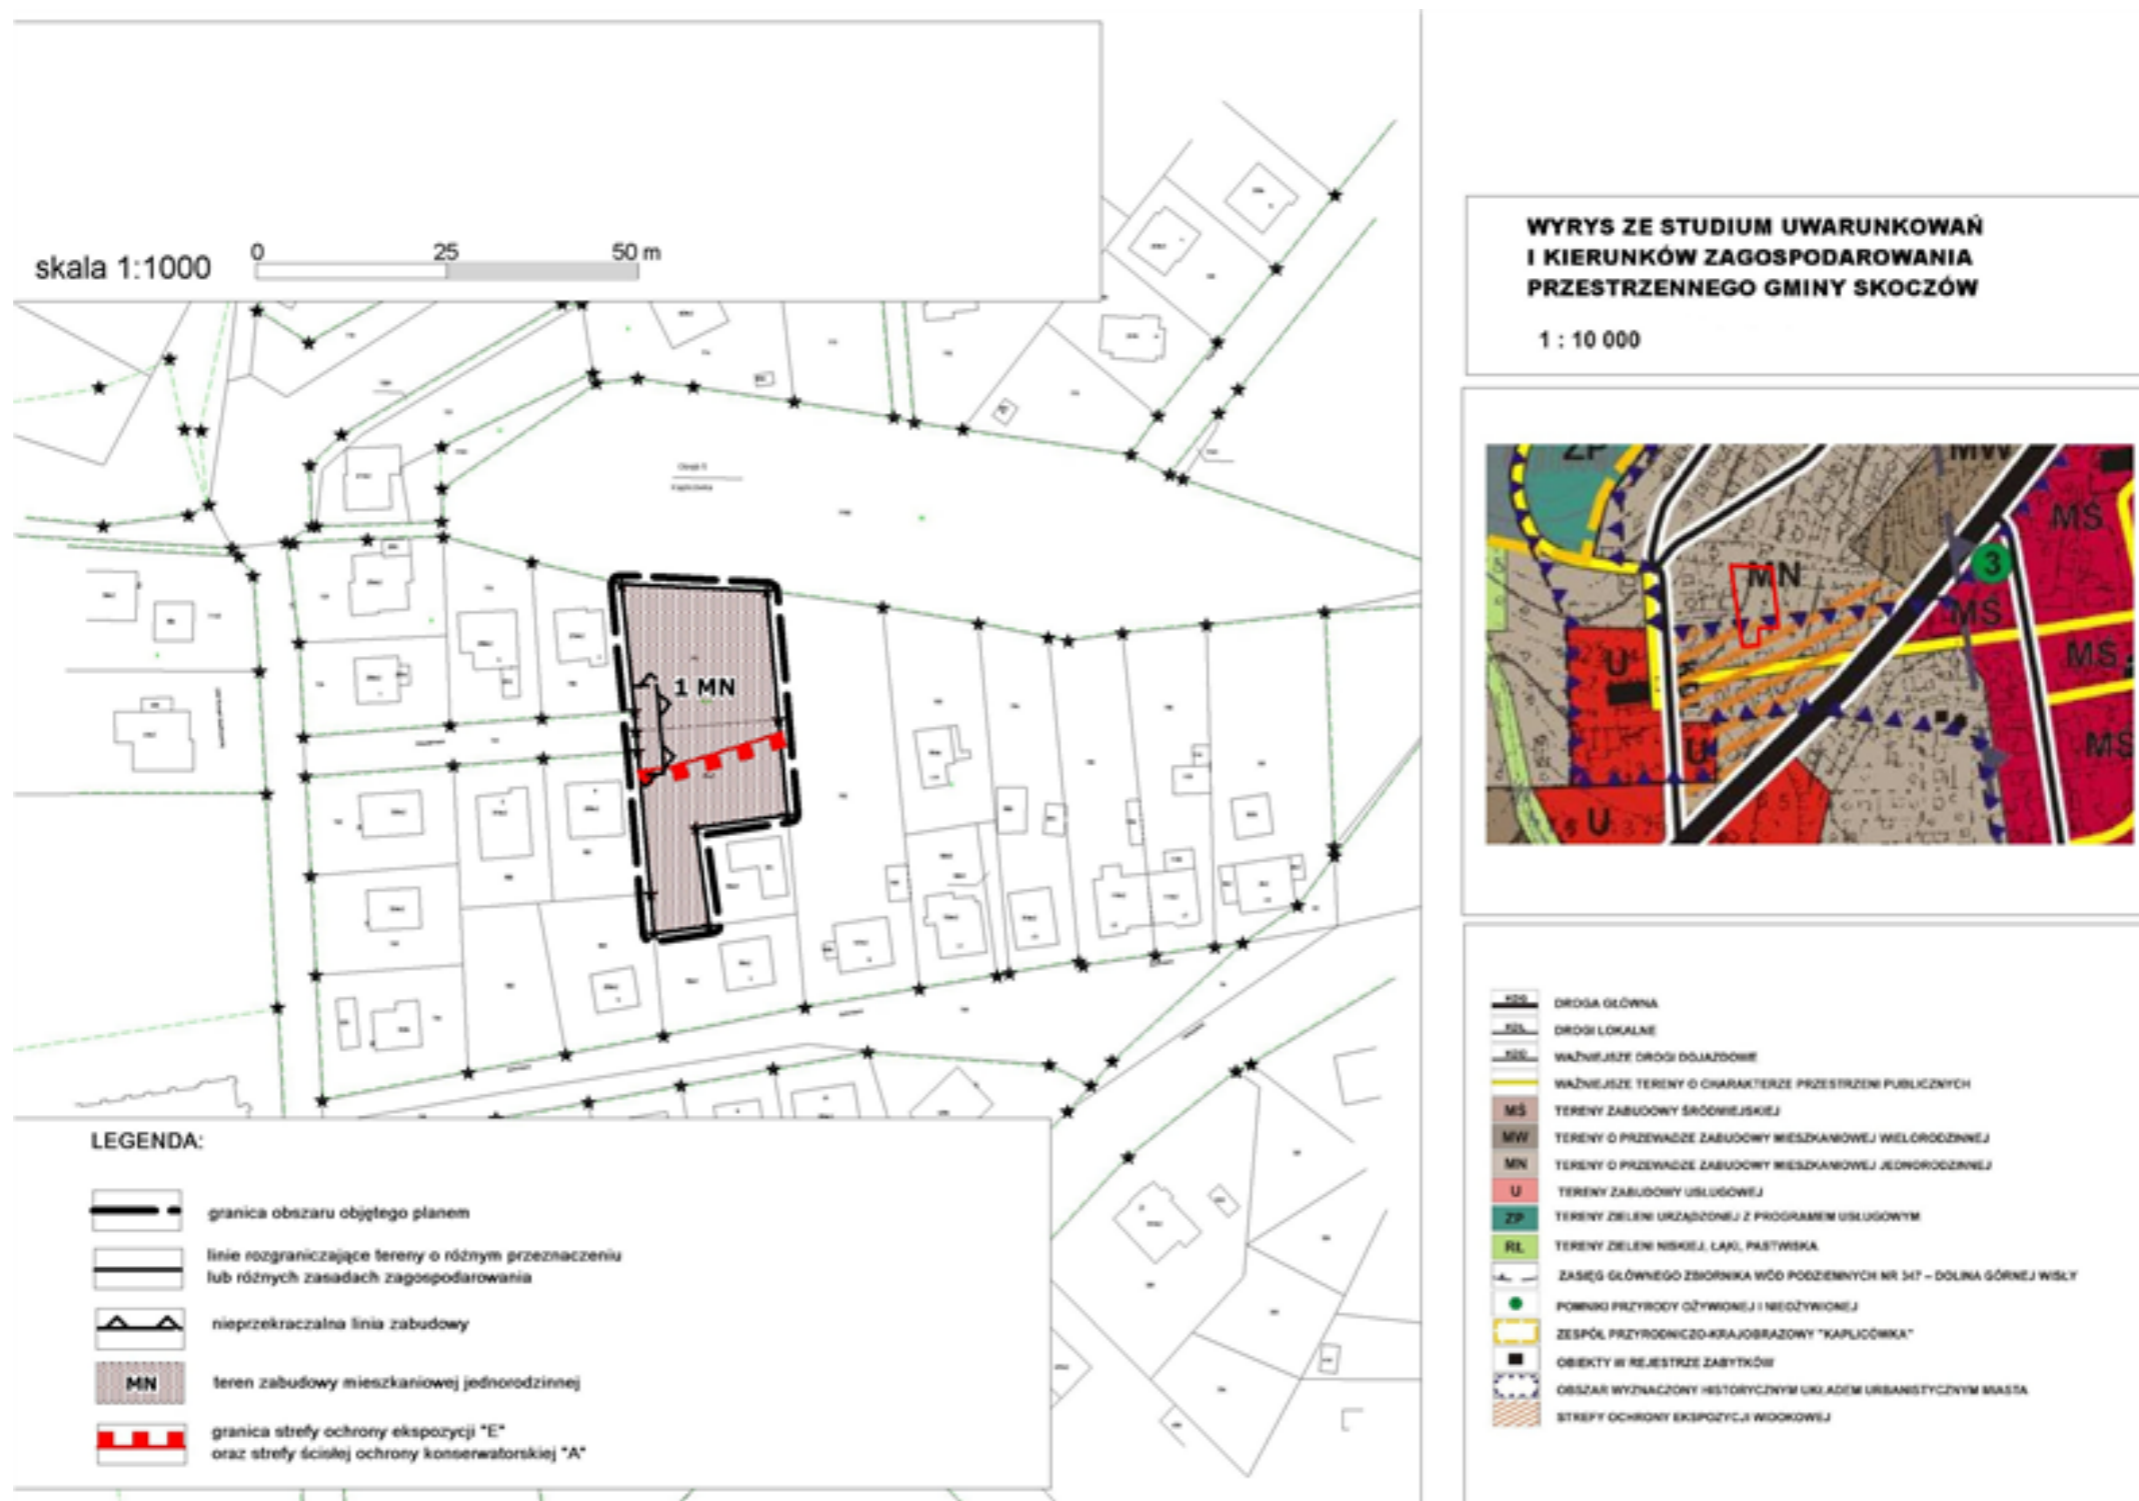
skala 1:1000
0 25 50 m

1 MN

LEGENDA:

granica obszaru objętego planem

linie rozgraniczające tereny o różnym przeznaczeniu lub różnych zasadach zagospodarowania

nieprzekraczalna linia zabudowy

MN teren zabudowy mieszkaniowej jednorodzinnej

granica strefy ochrony ekspozycji "E" oraz strefy ścisłej ochrony konserwatorskiej "A"

WYRYS ZE STUDIUM UWARUNKOWAŃ I KIERUNKÓW ZAGOSPODAROWANIA PRZESTRZENNEGO GMINY SKOCZÓW

1 : 10 000

ZP
MW
MŚ
MN
MŚ
MŚ
U
U
MŚ
U
3

DROGA GŁÓWNA
DROGI LOKALNE
WAŻNIEJSZE DROGI DOJAZDOWE
WAŻNIEJSZE TERENY O CHARAKTERZE PRZESTRZENI PUBLICZNYCH
MŚ TERENY ZABUDOWY ŚRÓDMIEJSKIEJ
MW TERENY O PRZEWADZE ZABUDOWY MIESZKANIOWEJ WIELORODZINNEJ
MN TERENY O PRZEWADZE ZABUDOWY MIESZKANIOWEJ JEDNORODZINNEJ
U TERENY ZABUDOWY USŁUGOWEJ
ZP TERENY ZIELENI URZĄDZONEJ Z PROGRAMEM USŁUGOWYM
RL TERENY ZIELENI NISKIEJ, ŁĄKI, PASTWISKA
ZASIĘG GŁÓWNEGO ZBIORNIKA WÓD PODZIEMNYCH NR 347 – DOLINA GÓRNEJ WISŁY
POMNIKI PRZYRODY OŻYWIONEJ I NIEOŻYWIONEJ
ZESPÓŁ PRZYRODNICZO-KRAJOBRAZOWY "KAPLICÓWKA"
OBIEKTY W REJESTRZE ZABYTKÓW
OBSZAR WYZNACZONY HISTORYCZNYM UKŁADEM URBANISTYCZNYM MIASTA
STREFY OCHRONY EKSPOZYCJI WIDOKOWEJ